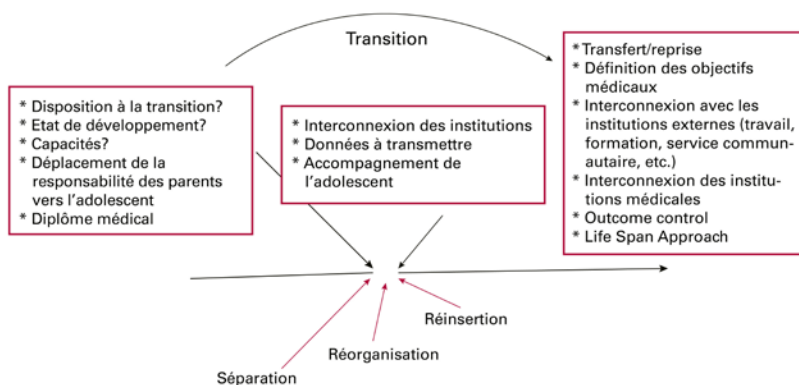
Transition

* Disposition à la transition?
* Etat de développement?
* Capacités?
* Déplacement de la responsabilité des parents vers l'adolescent
* Diplôme médical

* Interconnexion des institutions
* Données à transmettre
* Accompagnement de l'adolescent

* Transfert/reprise
* Définition des objectifs médicaux
* Interconnexion avec les institutions externes (travail, formation, service communautaire, etc.)
* Interconnexion des institutions médicales
* Outcome control
* Life Span Approach

Réinsertion

Réorganisation

Séparation